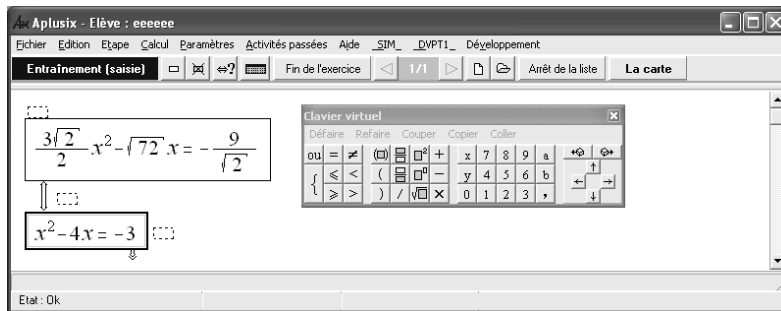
Aplusix - Elève : eeeeee

Fichier Edition Etape Calcul Paramètres Activités passées Aide _SIM_ _DVPT1_ Développement

Entraînement (saisie) Fin de l'exercice 1/1 Arrêt de la liste La carte

$\frac{3\sqrt{2}}{2}x^2-\sqrt{72}\,x=-\frac{9}{\sqrt{2}}$

$x^2-4x=-3$

Clavier virtuel

Défaire Refaire Couper Copier Coller

| ou | = | ≠ | ( ) | | $□^2$ | + | x | 7 | 8 | 9 | a |
|---|---|---|---|---|---|---|---|---|---|---|---|
| { | ⩽ | < | ( | | $□^0$ | − | y | 4 | 5 | 6 | b |
| | ⩾ | > | ) | / | $\sqrt{□}$ | × | 0 | 1 | 2 | 3 | , |

Etat : Ok